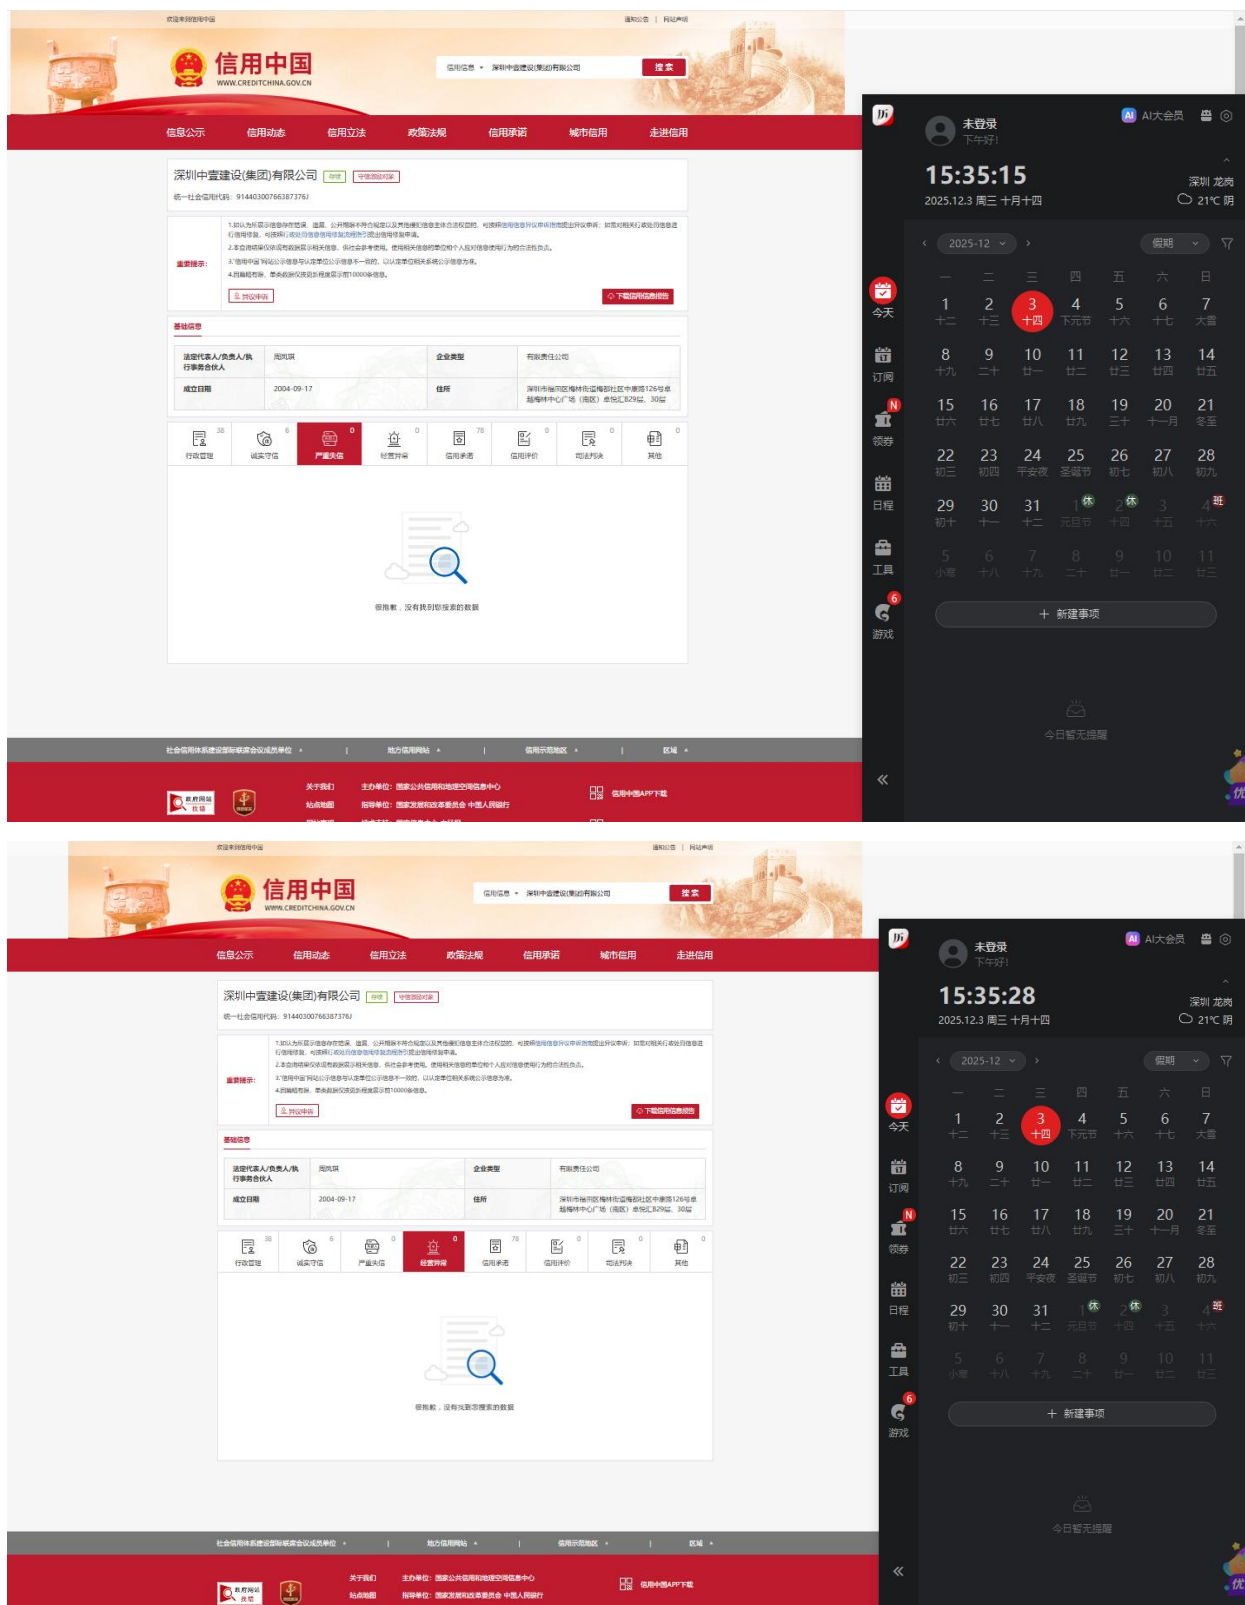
欢迎来到信用中国　　通知公告 | 网站声明

信用中国
WWW.CREDITCHINA.GOV.CN

信用信息　深圳中壹建设(集团)有限公司　搜索

信息公示　信用动态　信用立法　政策法规　信用承诺　城市信用　走进信用

深圳中壹建设(集团)有限公司　存续　守信激励对象
统一社会信用代码：91440300766387376J

重要提示：
1.如认为所展示信息存在错误、遗漏，公开期限不符合规定以及其他侵犯信息主体合法权益的，可提请信用信息异议申诉流程提出异议申诉；如需对相关行政处罚信息进行信用修复，可提请行政处罚信息信用修复流程提出信用修复申请。
2.本查询结果仅供或有数据展示相关信息，供社会参考使用。使用相关信息前需单位和个人应对信息使用行为的合法性负责。
3."信用中国"网站公示信息与认定单位公示信息不一致的，以认定单位和相关系统公示信息为准。
4.因篇幅有限，单条数据仅支持展示最高10000条信息。
异议申诉　下载信用信息报告

基础信息
| 法定代表人/负责人/执行事务合伙人 | 周凯琪 | 企业类型 | 有限责任公司 |
|---|---|---|---|
| 成立日期 | 2004-09-17 | 住所 | 深圳市福田区梅林街道梅都社区中康路126号卓越梅林中心广场（南区）卓悦汇B29层、30层 |

行政管理 38　诚实守信 6　严重失信 0　经营异常 0　信用承诺 78　信用评价 0　司法判决 0　其他 0

很抱歉，没有找到您搜索的数据

社会信用体系建设部际联席会议成员单位　地方信用网站　信用示范城区　区域
关于我们　主办单位：国家公共信用信息中心　站点地图　指导单位：国家发展和改革委员会 中国人民银行　信用中国APP下载

未登录
下午好!
AI AI大会员
15:35:15
2025.12.3 周三 十月十四
深圳 龙岗
21℃ 阴
2025-12　假期
一 二 三 四 五 六 日
1 十二　2 十三　3 十四　4 下元节　5 十六　6 十七　7 大雪
8 十九　9 二十　10 廿一　11 廿二　12 廿三　13 廿四　14 廿五
15 廿六　16 廿七　17 廿八　18 廿九　19 三十　20 十一月　21 冬至
22 初三　23 初四　24 平安夜　25 圣诞节　26 初七　27 初八　28 初九
29 初十　30 十一　31 十二　1 休 元旦节　2 休 十四　3 十五　4 班 十六
5 小寒　6 十八　7 十九　8 二十　9 廿一　10 廿二　11 廿三
今天　订阅　领券　日程　工具　游戏
+ 新建事项
今日暂无提醒

欢迎来到信用中国　　通知公告 | 网站声明

信用中国
WWW.CREDITCHINA.GOV.CN

信用信息　深圳中壹建设(集团)有限公司　搜索

信息公示　信用动态　信用立法　政策法规　信用承诺　城市信用　走进信用

深圳中壹建设(集团)有限公司　存续　守信激励对象
统一社会信用代码：91440300766387376J

重要提示：
1.如认为所展示信息存在错误、遗漏，公开期限不符合规定以及其他侵犯信息主体合法权益的，可提请信用信息异议申诉流程提出异议申诉；如需对相关行政处罚信息进行信用修复，可提请行政处罚信息信用修复流程提出信用修复申请。
2.本查询结果仅供或有数据展示相关信息，供社会参考使用。使用相关信息前需单位和个人应对信息使用行为的合法性负责。
3."信用中国"网站公示信息与认定单位公示信息不一致的，以认定单位和相关系统公示信息为准。
4.因篇幅有限，单条数据仅支持展示最高10000条信息。
异议申诉　下载信用信息报告

基础信息
| 法定代表人/负责人/执行事务合伙人 | 周凯琪 | 企业类型 | 有限责任公司 |
|---|---|---|---|
| 成立日期 | 2004-09-17 | 住所 | 深圳市福田区梅林街道梅都社区中康路126号卓越梅林中心广场（南区）卓悦汇B29层、30层 |

行政管理 38　诚实守信 6　严重失信 0　经营异常 0　信用承诺 78　信用评价 0　司法判决 0　其他 0

很抱歉，没有找到您搜索的数据

社会信用体系建设部际联席会议成员单位　地方信用网站　信用示范城区　区域
关于我们　主办单位：国家公共信用信息中心　站点地图　指导单位：国家发展和改革委员会 中国人民银行　信用中国APP下载

未登录
下午好!
AI AI大会员
15:35:28
2025.12.3 周三 十月十四
深圳 龙岗
21℃ 阴
2025-12　假期
一 二 三 四 五 六 日
1 十二　2 十三　3 十四　4 下元节　5 十六　6 十七　7 大雪
8 十九　9 二十　10 廿一　11 廿二　12 廿三　13 廿四　14 廿五
15 廿六　16 廿七　17 廿八　18 廿九　19 三十　20 十一月　21 冬至
22 初三　23 初四　24 平安夜　25 圣诞节　26 初七　27 初八　28 初九
29 初十　30 十一　31 十二　1 休 元旦节　2 休 十四　3 十五　4 班 十六
5 小寒　6 十八　7 十九　8 二十　9 廿一　10 廿二　11 廿三
今天　订阅　领券　日程　工具　游戏
+ 新建事项
今日暂无提醒